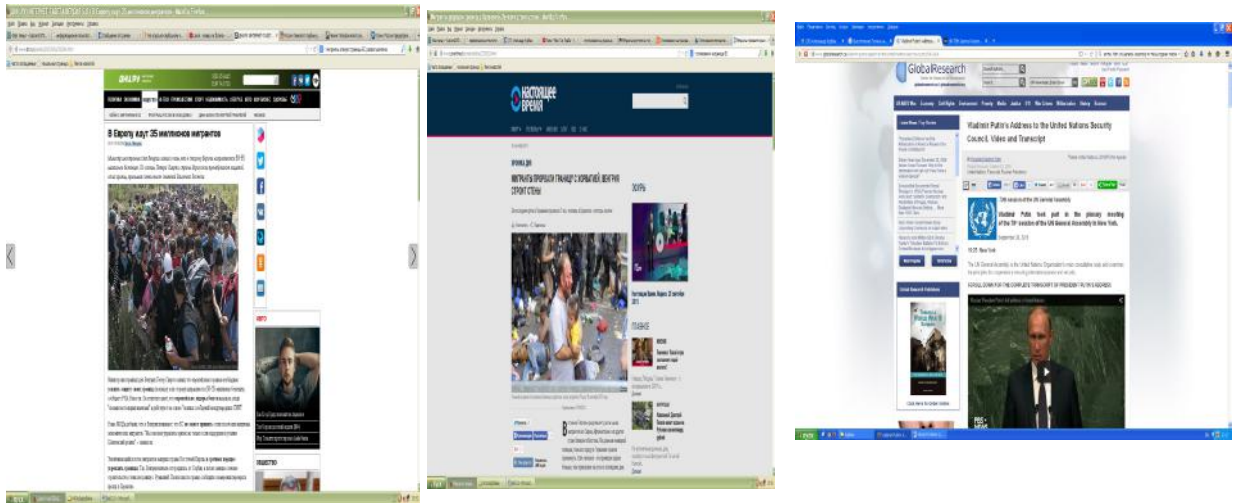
DAILY

В Европу идут 35 миллионов мигрантов

Настоящее Время

МИГРАНТЫ ПРОРВАЛИ ГРАНИЦУ С ХОРВАТИЕЙ, ВЕНГРИЯ СТРОИТ СТЕНЫ

GlobalResearch

Vladimir Putin's Address to the United Nations Security Council. Video and Transcript

70th session of the UN General Assembly

Vladimir Putin took part in the plenary meeting of the 70th session of the UN General Assembly in New York.

September 28, 2015

SCROLL DOWN FOR THE COMPLETE TRANSCRIPT OF PRESIDENT PUTIN'S SPEECH.